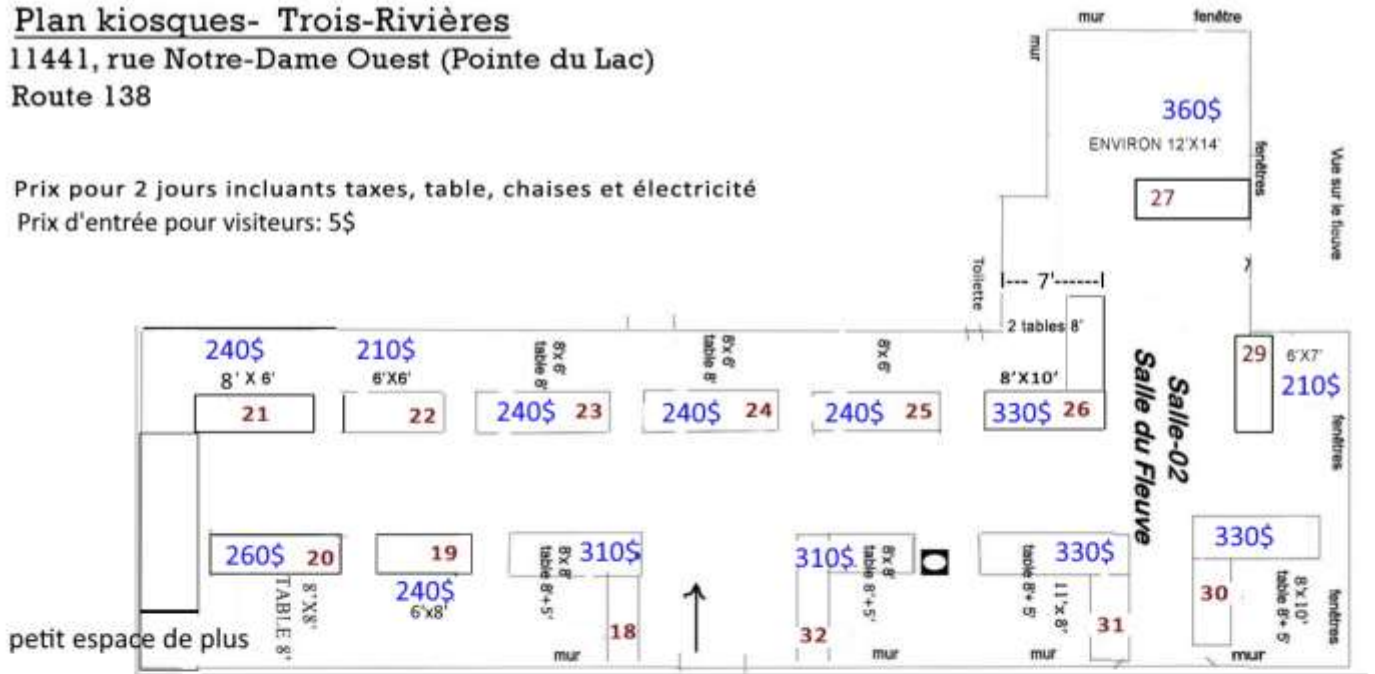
Plan kiosques- Trois-Rivières
11441, rue Notre-Dame Ouest (Pointe du Lac)
Route 138

Prix pour 2 jours incluants taxes, table, chaises et électricité
Prix d'entrée pour visiteurs: 5$

mur
mur
fenêtre
360$
ENVIRON 12'X14'
fenêtres
Vue sur le fleuve
27
Toilette
|--- 7'------|
2 tables 8'
Salle-02
Salle du Fleuve
240$
8' X 6'
21
210$
6'X6'
22
8'x 6' table 8'
240$ 23
8'x 6' table 8'
240$ 24
8'x6'
240$ 25
8'X10'
330$ 26
29
6'X7'
210$
fenêtres
260$ 20
8'X8'
TABLE 8'
19
240$
6'x8'
8'x 8' table 8'+5'
310$
18
310$
8'x 8' table 8'+5'
32
table 8'+ 5'
11'x 8'
330$
31
330$
30
8'x 10' table 8'+ 5'
fenêtres
petit espace de plus
mur
mur
mur
mur